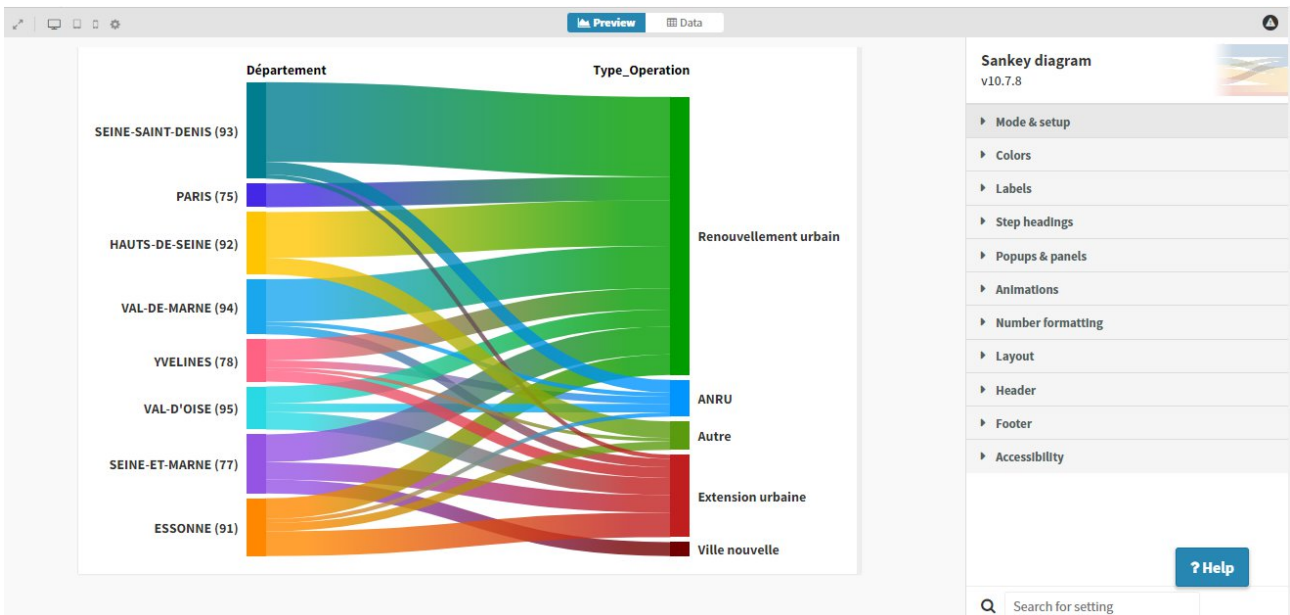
Preview
Data

Département
Type_Operation

SEINE-SAINT-DENIS (93)
PARIS (75)
HAUTS-DE-SEINE (92)
VAL-DE-MARNE (94)
YVELINES (78)
VAL-D'OISE (95)
SEINE-ET-MARNE (77)
ESSONNE (91)

Renouvellement urbain
ANRU
Autre
Extension urbaine
Ville nouvelle

Sankey diagram
v10.7.8

Mode & setup
Colors
Labels
Step headings
Popups & panels
Animations
Number formatting
Layout
Header
Footer
Accessibility

? Help

Search for setting